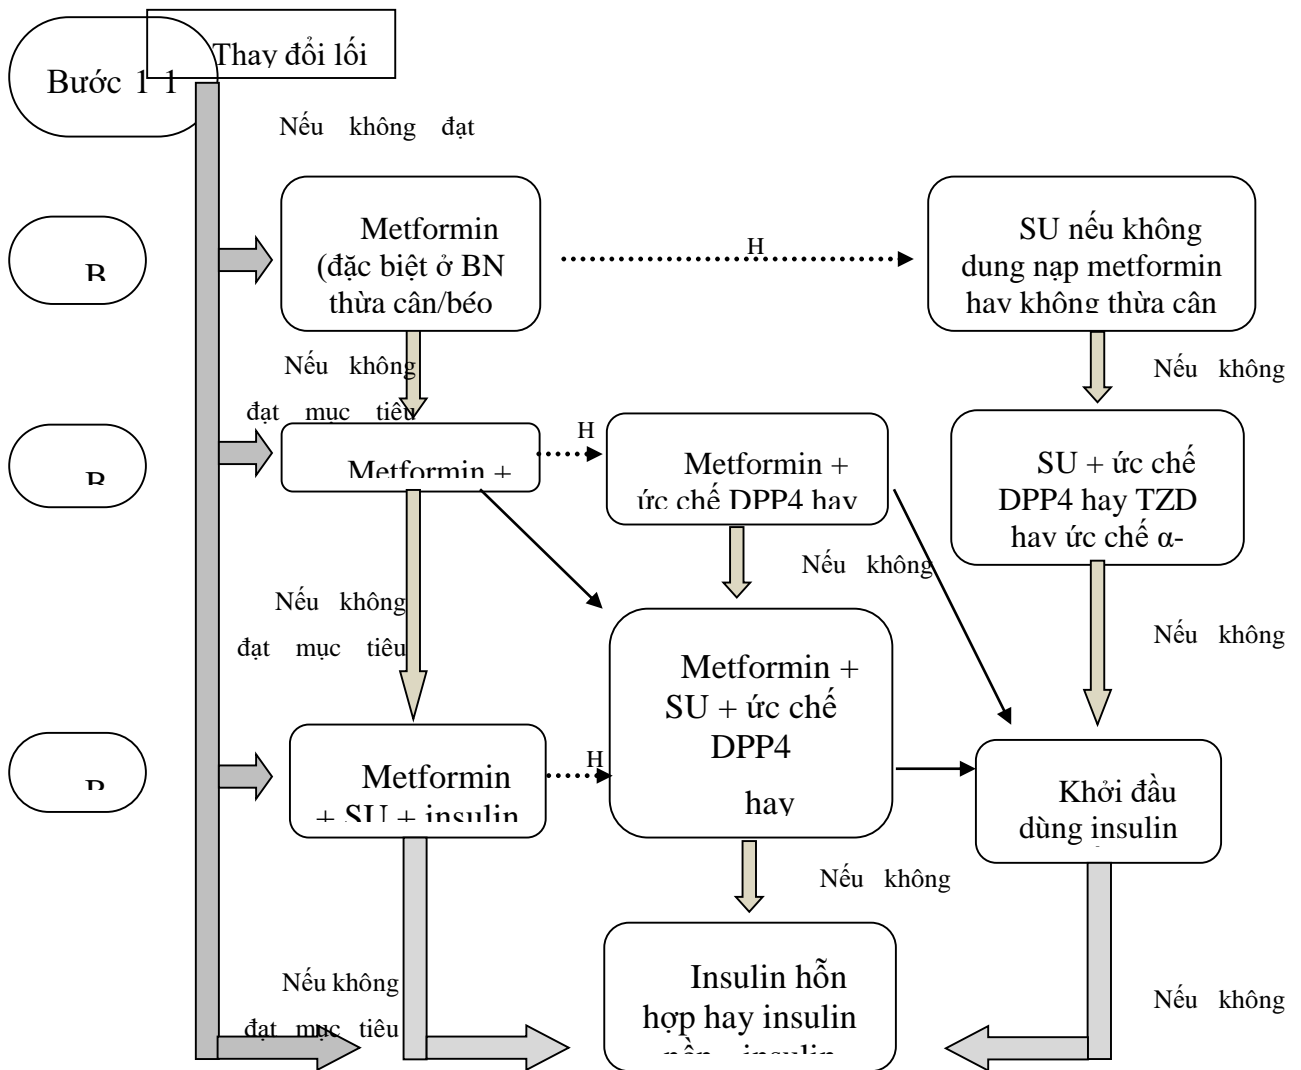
Thay đổi lối

Bước 1 1

Nếu không đạt

B

Metformin (đặc biệt ở BN thừa cân/béo

H

SU nếu không dung nạp metformin hay không thừa cân

Nếu không

Nếu không

đạt mục tiêu

Nếu không

B

Metformin +

H

Metformin + ức chế DPP4 hay

SU + ức chế DPP4 hay TZD hay ức chế α-

Nếu không

Nếu không

đạt mục tiêu

Nếu không

Metformin + SU + ức chế DPP4

hay

B

Metformin + SU + insulin

H

Khởi đầu dùng insulin

Nếu không

Nếu không

đạt mục tiêu

Insulin hỗn hợp hay insulin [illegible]

Nếu không